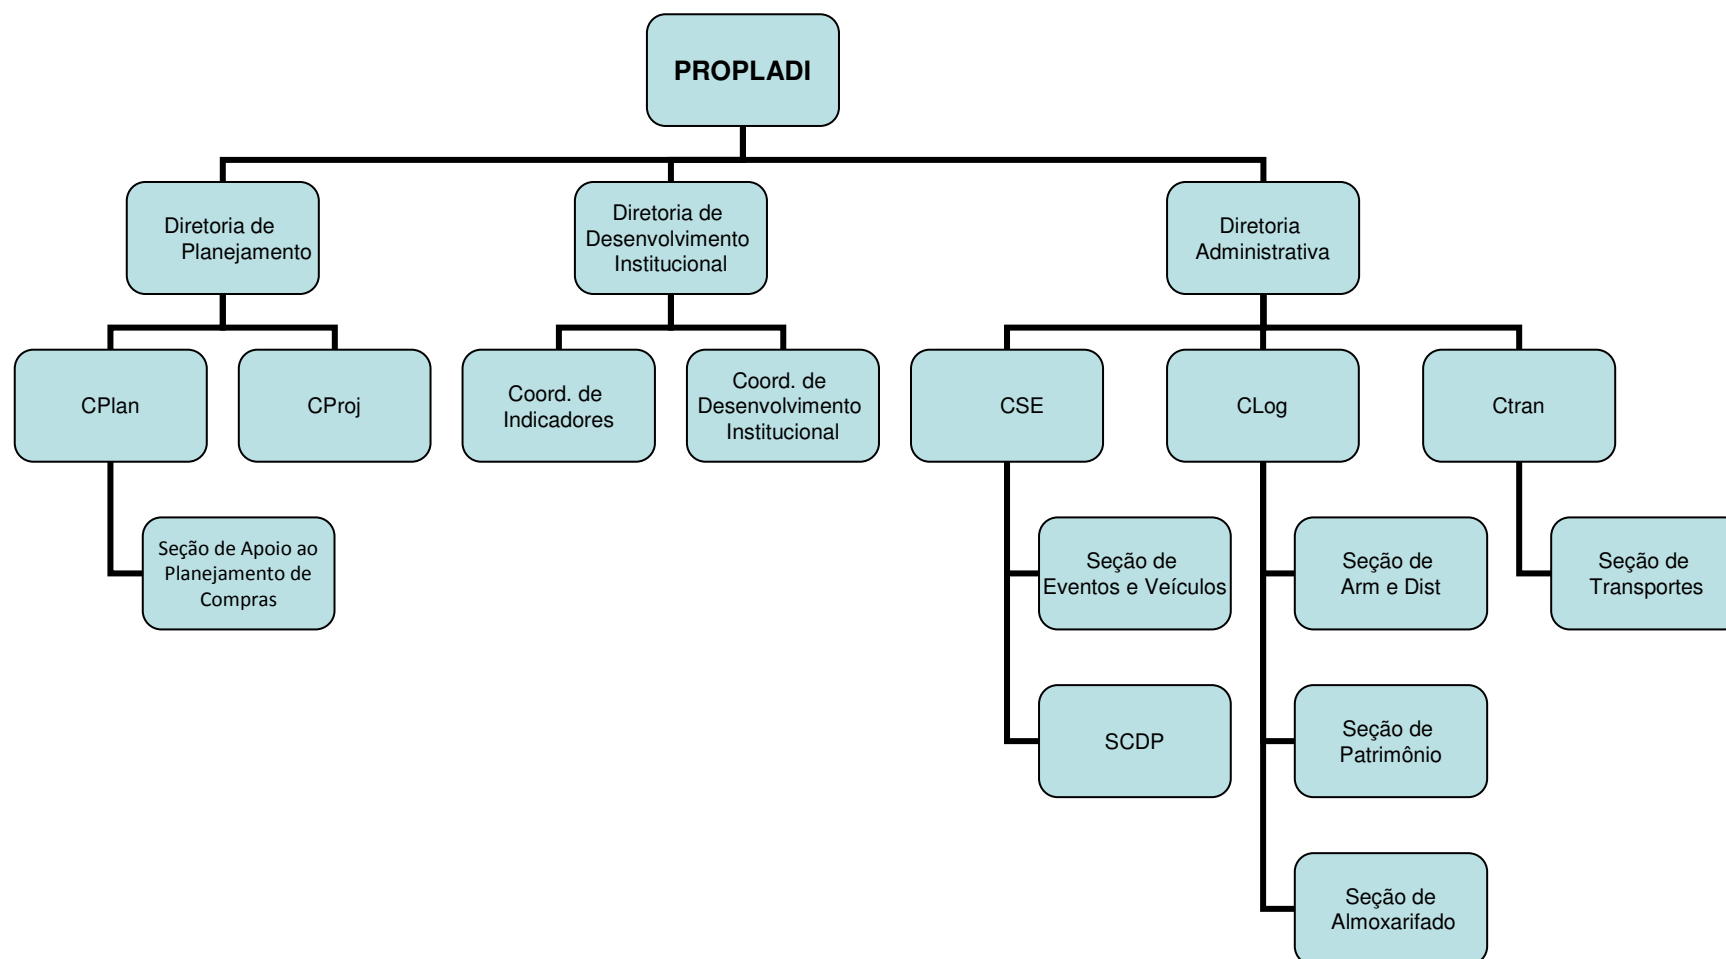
PROPLADI

Diretoria de Planejamento

Diretoria de Desenvolvimento Institucional

Diretoria Administrativa

CPlan

CProj

Coord. de Indicadores

Coord. de Desenvolvimento Institucional

CSE

CLog

Ctran

Seção de Apoio ao Planejamento de Compras

Seção de Eventos e Veículos

SCDP

Seção de Arm e Dist

Seção de Patrimônio

Seção de Almoxarifado

Seção de Transportes